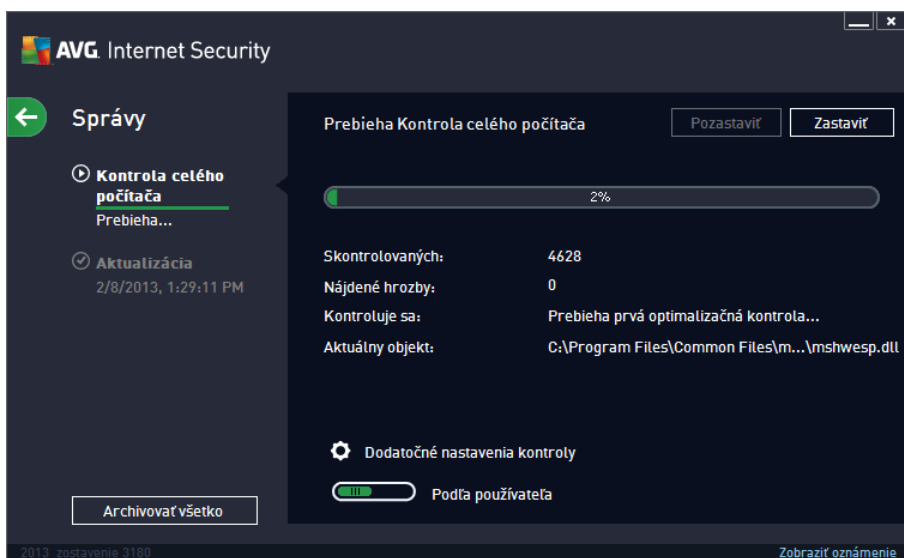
AVG. Internet Security

Správy

Kontrola celého počítača
Prebieha...

Aktualizácia
2/8/2013, 1:29:11 PM

Archivovať všetko

Prebieha Kontrola celého počítača

Pozastaviť

Zastaviť

2%

| Skontrolovaných: | 4628 |
|---|---|
| Nájdené hrozby: | 0 |
| Kontroluje sa: | Prebieha prvá optimalizačná kontrola... |
| Aktuálny objekt: | C:\Program Files\Common Files\m...\mshwesp.dll |

Dodatočné nastavenia kontroly

Podľa používateľa

2013 zostavenie 3180

Zobraziť oznámenie